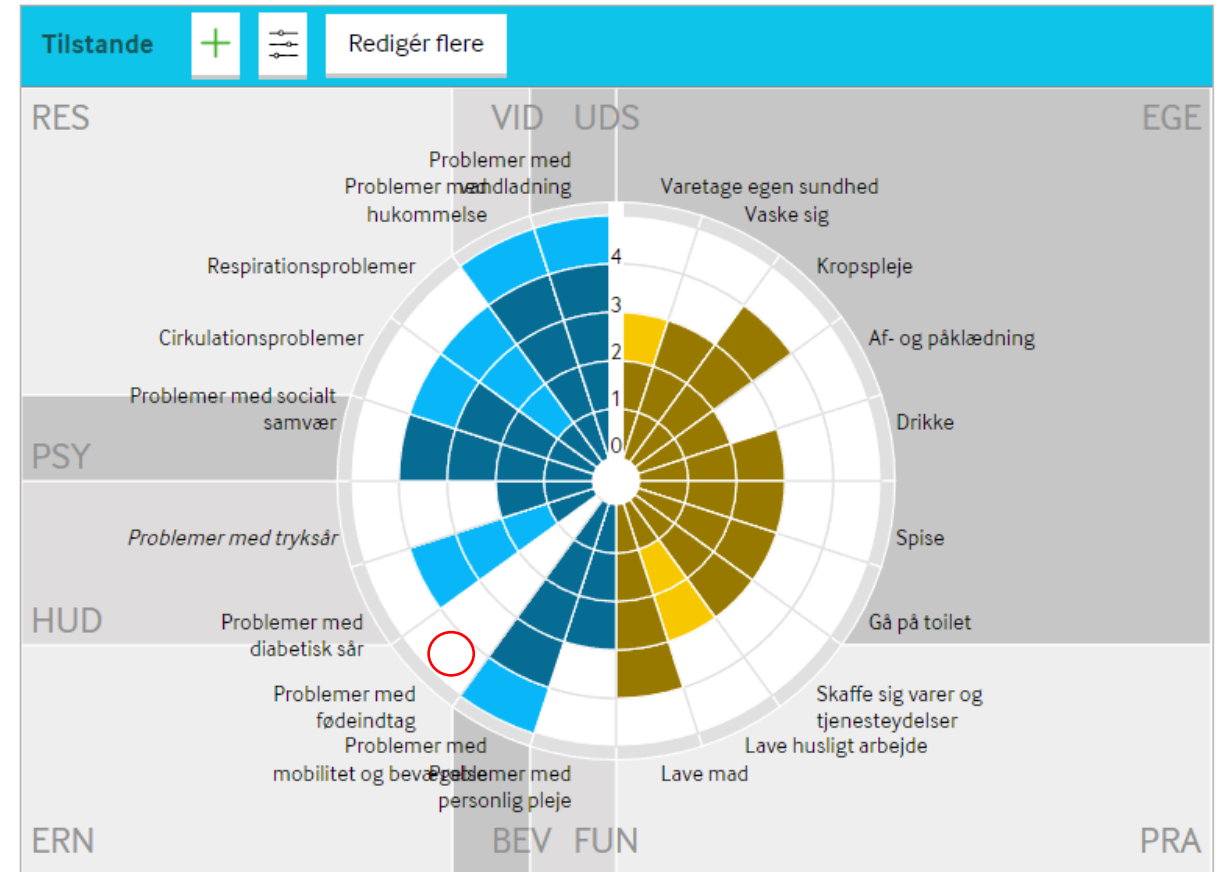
Tilstande

Redigér flere

RES

VID

UDS

EGE

Problemer med vandladning

Problemer med hukommelse

Varetage egen sundhed

Vaske sig

Respirationsproblemer

Kropspleje

4

3

Cirkulationsproblemer

Af- og påklædning

2

1

Problemer med socialt samvær

Drikke

0

PSY

Problemer med tryksår

Spise

HUD

Gå på toilet

Problemer med diabetisk sår

Problemer med fødeindtag

Skaffe sig varer og tjenesteydelser

Lave husligt arbejde

Problemer med mobilitet og bevægelse

Problemer med personlig pleje

Lave mad

ERN

BEV

FUN

PRA